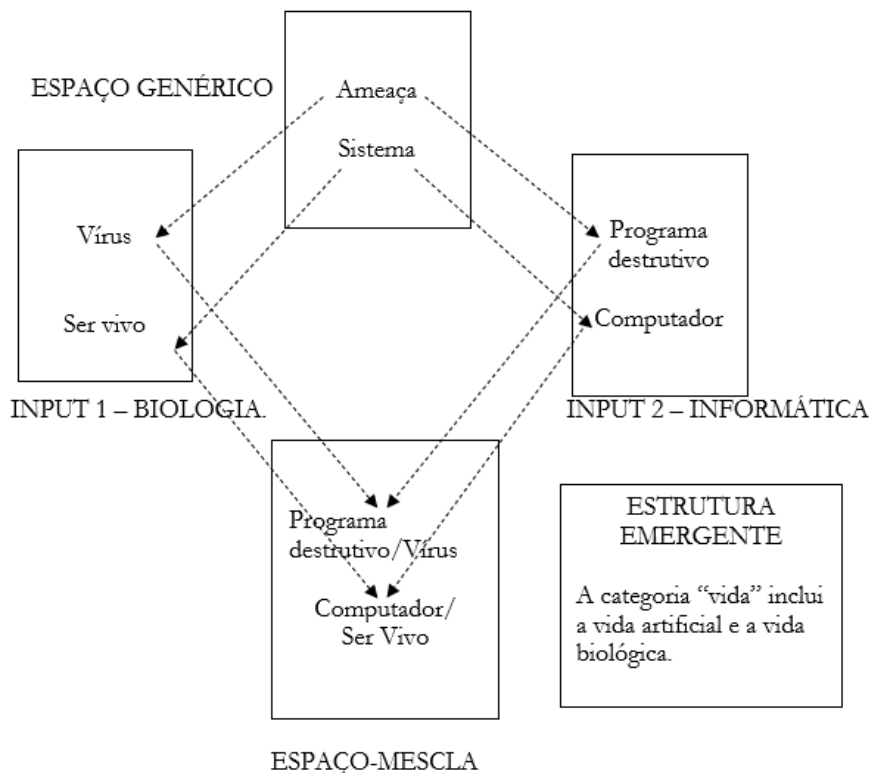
ESPAÇO GENÉRICO

Ameaça

Sistema

Vírus

Ser vivo

INPUT 1 – BIOLOGIA.

Programa destrutivo

Computador

INPUT 2 – INFORMÁTICA

Programa destrutivo/Vírus

Computador/ Ser Vivo

ESTRUTURA EMERGENTE

A categoria "vida" inclui a vida artificial e a vida biológica.

ESPAÇO-MESCLA